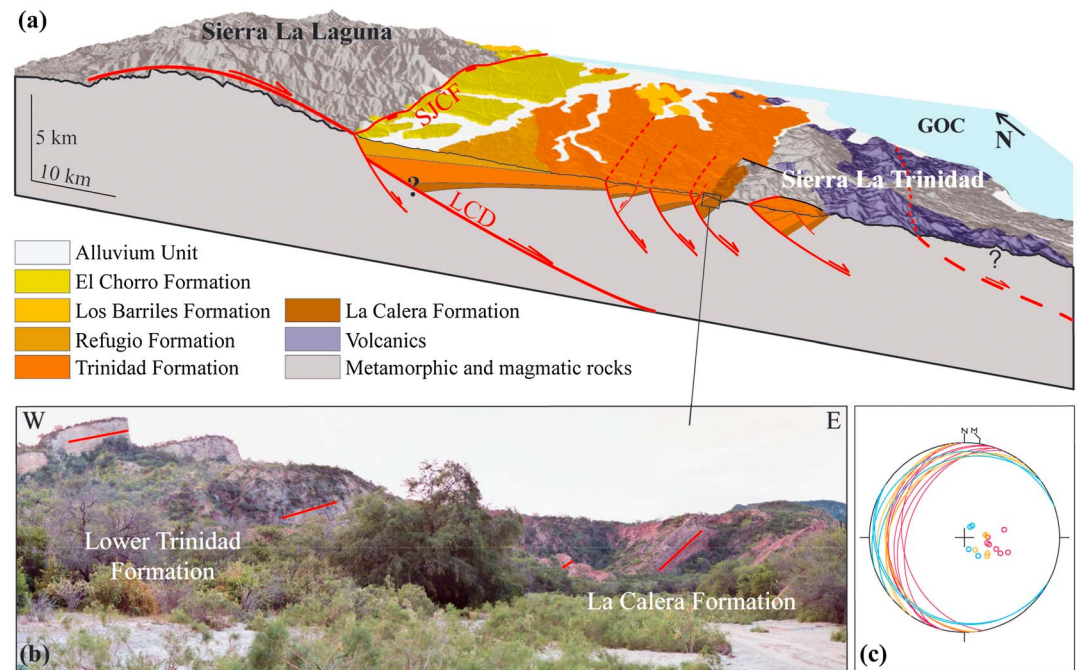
(a)

Sierra La Laguna

SJCF

5 km

10 km

?

LCD

GOC

N

Sierra La Trinidad

?

Alluvium Unit
El Chorro Formation
Los Barriles Formation
Refugio Formation
Trinidad Formation
La Calera Formation
Volcanics
Metamorphic and magmatic rocks

W

E

Lower Trinidad Formation

La Calera Formation

(b)

N M

(c)